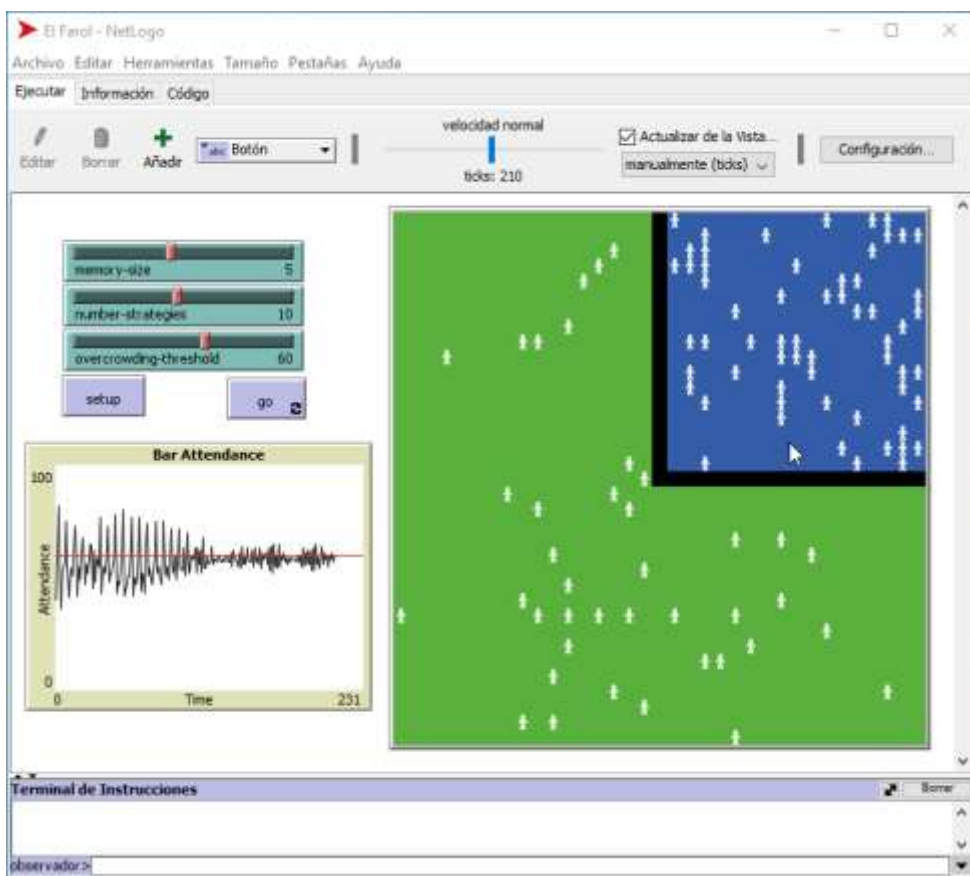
El Farol - NetLogo

Archivo Editar Herramientas Tamaño Pestañas Ayuda

Ejecutar Información Código

Editar Borrar Añadir Botón

velocidad normal

ticks: 210

Actualizar de la Vista...

manualmente (ticks)

Configuración...

memory-size 5

number-strategies 10

overcrowding-threshold 60

setup

go

Bar Attendance

100

Attendance

0

0 Time 231

Terminal de Instrucciones

Borrar

observador>